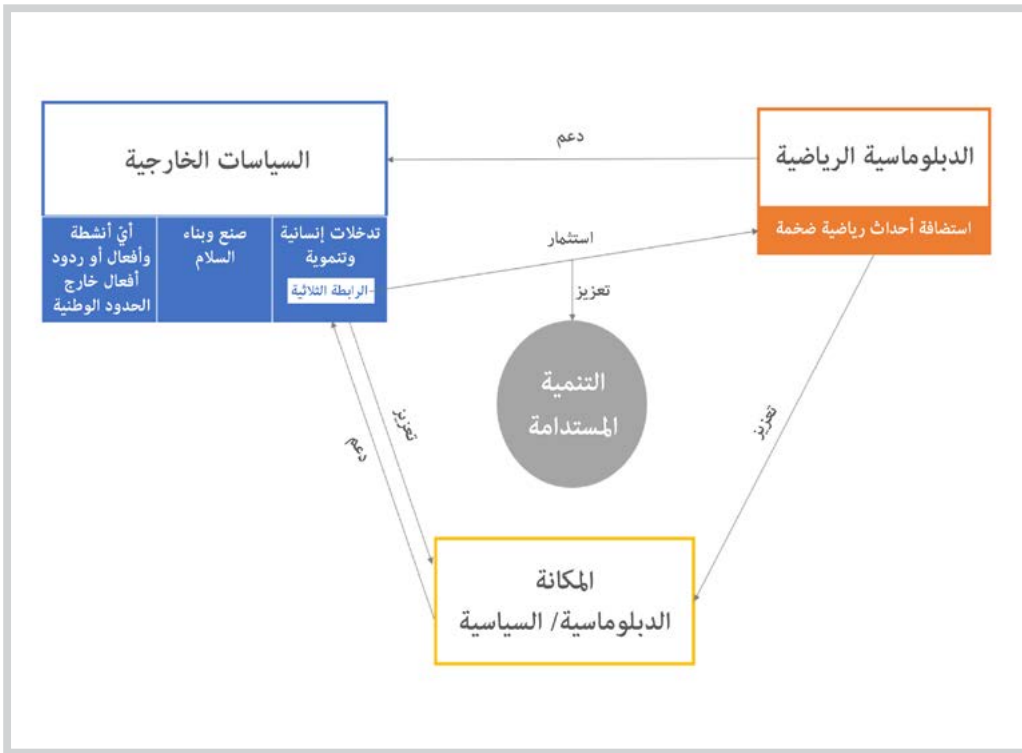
السياسات الخارجية

تدخلات إنسانية وتنموية
-الرابطة الثلاثية

صنع وبناء السلام

أيّ أنشطة وأفعال أو ردود أفعال خارج الحدود الوطنية

دعم

الدبلوماسية الرياضية

استضافة أحداث رياضية ضخمة

استثمار

تعزيز

التنمية المستدامة

تعزيز

دعم

تعزيز

المكانة
الدبلوماسية/ السياسية